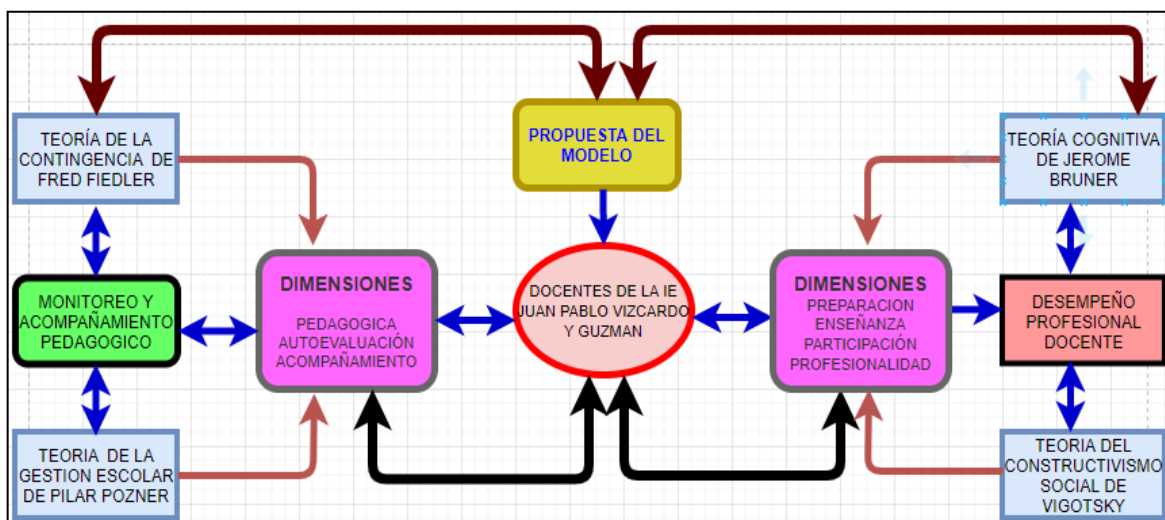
TEORÍA DE LA CONTINGENCIA DE FRED FIEDLER

PROPUESTA DEL MODELO

TEORÍA COGNITIVA DE JEROME BRUNER

MONITOREO Y ACOMPAÑAMIENTO PEDAGOGICO

DIMENSIONES

PEDAGOGICA
AUTOEVALUACIÓN
ACOMPAÑAMIENTO

DOCENTES DE LA IE JUAN PABLO VIZCARDO Y GUZMAN

DIMENSIONES

PREPARACION
ENSEÑANZA
PARTICIPACIÓN
PROFESIONALIDAD

DESEMPEÑO PROFESIONAL DOCENTE

TEORIA DE LA GESTION ESCOLAR DE PILAR POZNER

TEORIA DEL CONSTRUCTIVISMO SOCIAL DE VIGOTSKY